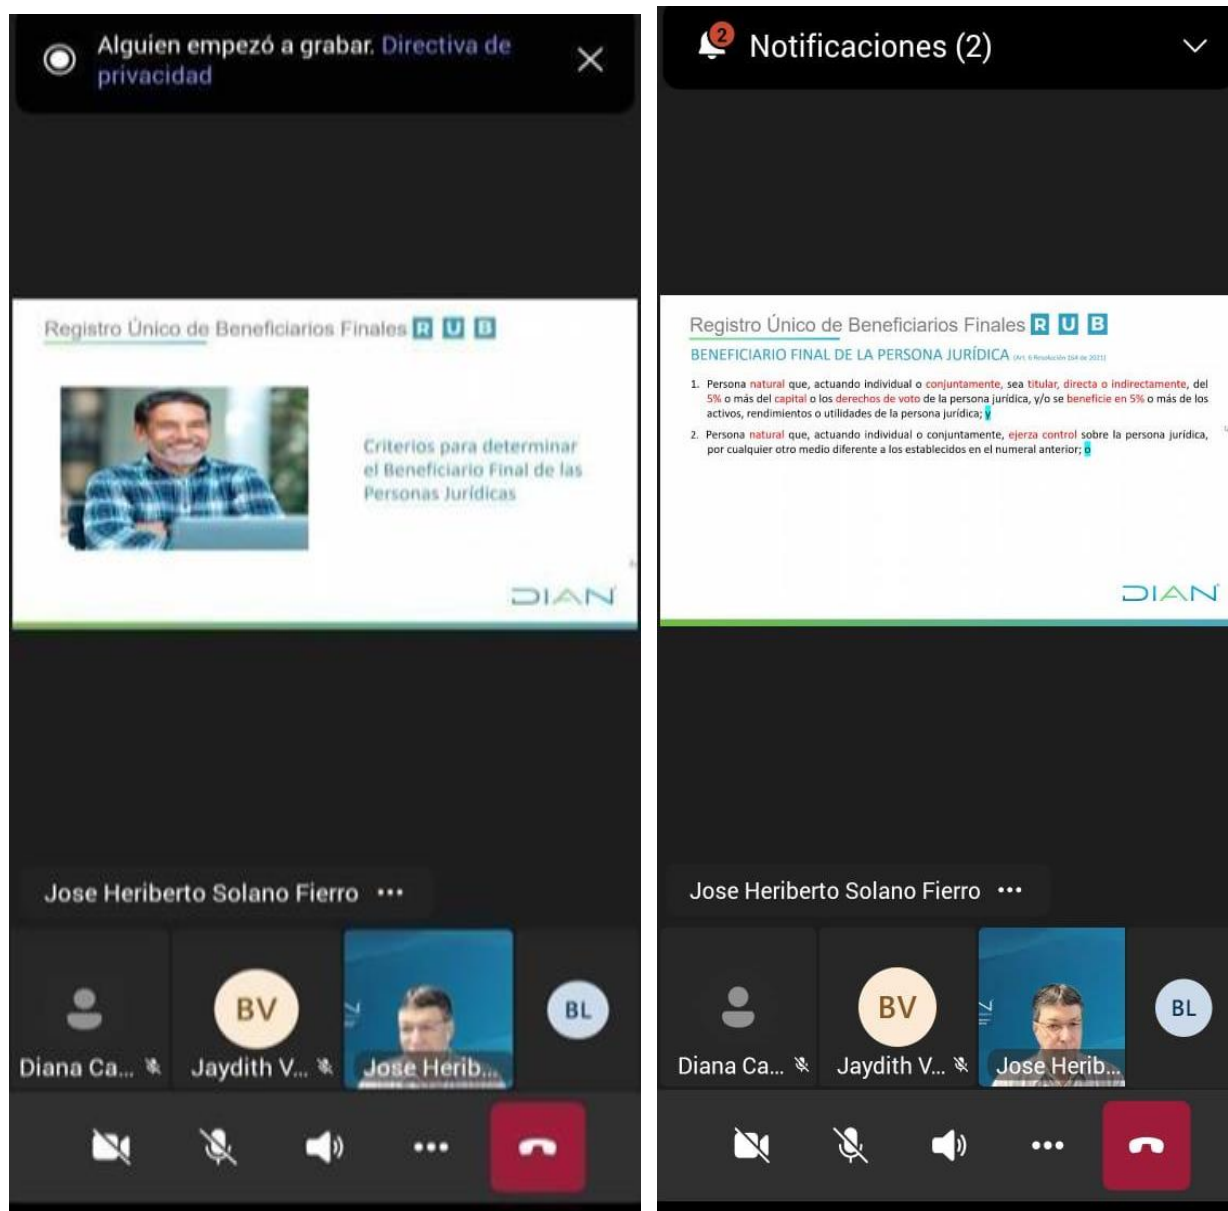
Alguien empezó a grabar. Directiva de privacidad

Registro Único de Beneficiarios Finales R U B

Criterios para determinar el Beneficiario Final de las Personas Jurídicas

DIAN

Jose Heriberto Solano Fierro ···

Diana Ca...

BV
Jaydith V...

Jose Herib...

BL

2 Notificaciones (2)

Registro Único de Beneficiarios Finales R U B

BENEFICIARIO FINAL DE LA PERSONA JURÍDICA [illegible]

1. Persona natural que, actuando individual o conjuntamente, sea titular, directa o indirectamente, del 5% o más del capital o los derechos de voto de la persona jurídica, y/o se beneficie en 5% o más de los activos, rendimientos o utilidades de la persona jurídica; y

2. Persona natural que, actuando individual o conjuntamente, ejerza control sobre la persona jurídica, por cualquier otro medio diferente a los establecidos en el numeral anterior; o

DIAN

Jose Heriberto Solano Fierro ···

Diana Ca...

BV
Jaydith V...

Jose Herib...

BL